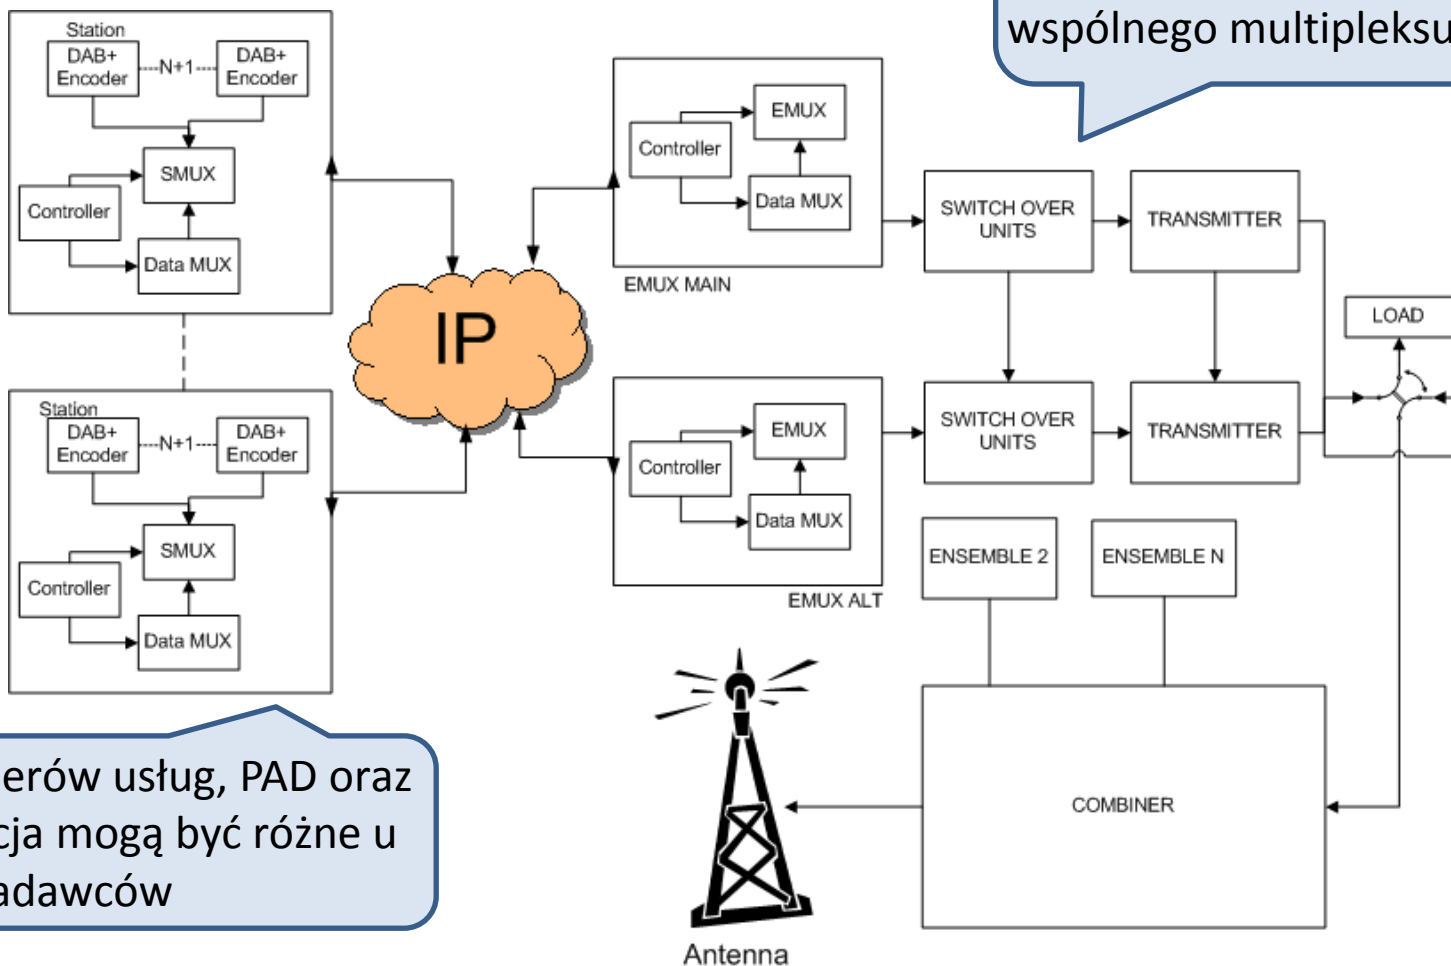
wspólnego multipleksu

Station
DAB+ Encoder
N+1
DAB+ Encoder
SMUX
Controller
Data MUX

Station
DAB+ Encoder
N+1
DAB+ Encoder
SMUX
Controller
Data MUX

IP

EMUX
Controller
Data MUX
EMUX MAIN

EMUX
Controller
Data MUX
EMUX ALT

SWITCH OVER UNITS
TRANSMITTER
LOAD
SWITCH OVER UNITS
TRANSMITTER

ENSEMBLE 2
ENSEMBLE N
COMBINER

Antenna

erów usług, PAD oraz cja mogą być różne u adawców